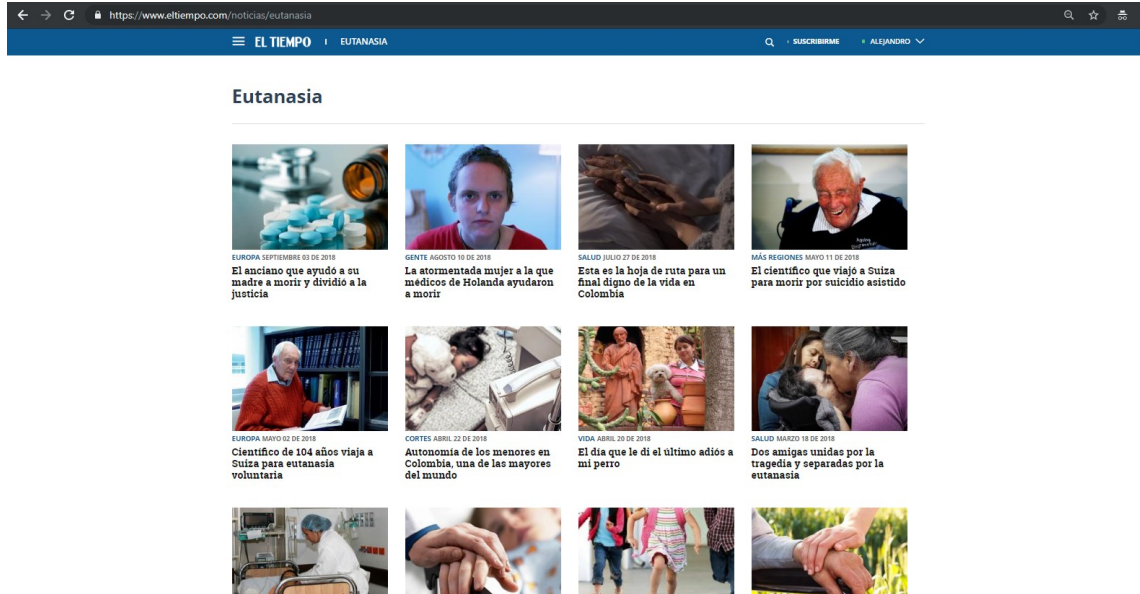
https://www.eltiempo.com/noticias/eutanasia

EL TIEMPO | EUTANASIA

SUSCRIBIRME · ALEJANDRO

Eutanasia

EUROPA SEPTIEMBRE 03 DE 2018
El anciano que ayudó a su madre a morir y dividió a la justicia

GENTE AGOSTO 10 DE 2018
La atormentada mujer a la que médicos de Holanda ayudaron a morir

SALUD JULIO 27 DE 2018
Esta es la hoja de ruta para un final digno de la vida en Colombia

MÁS REGIONES MAYO 11 DE 2018
El científico que viajó a Suiza para morir por suicidio asistido

EUROPA MAYO 02 DE 2018
Científico de 104 años viaja a Suiza para eutanasia voluntaria

CORTES ABRIL 22 DE 2018
Autonomía de los menores en Colombia, una de las mayores del mundo

VIDA ABRIL 20 DE 2018
El día que le di el último adiós a mi perro

SALUD MARZO 18 DE 2018
Dos amigas unidas por la tragedia y separadas por la eutanasia